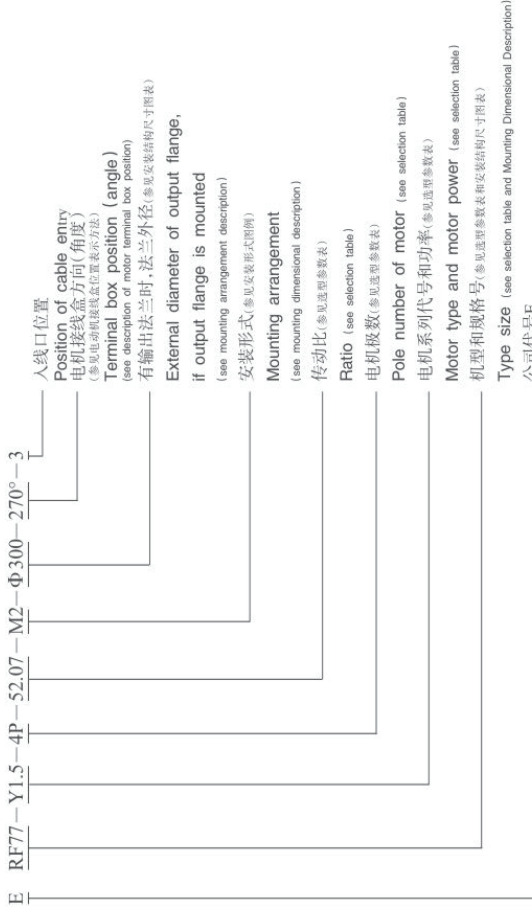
E RF77 – Y1.5 – 4P – 52.07 – M2 – Φ300 – 270° – 3

入线口位置
Position of cable entry
电机接线盒方向(角度)
(参见电动机接线盒位置表示方法)
Terminal box position (angle)
(see description of motor terminal box position)
有输出法兰时,法兰外径(参见安装结构尺寸图表)
External diameter of output flange,
if output flange is mounted
(see mounting arrangement description)
安装形式(参见安装形式图例)
Mounting arrangement
(see mounting dimensional description)
传动比(参见选型参数表)
Ratio (see selection table)
电机极数(参见选型参数表)
Pole number of motor (see selection table)
电机系列代号和功率(参见选型参数表)
Motor type and motor power (see selection table)
机型和规格号(参见选型参数表和安装结构尺寸图表)
Type size (see selection table and Mounting Dimensional Description)
公司代号E